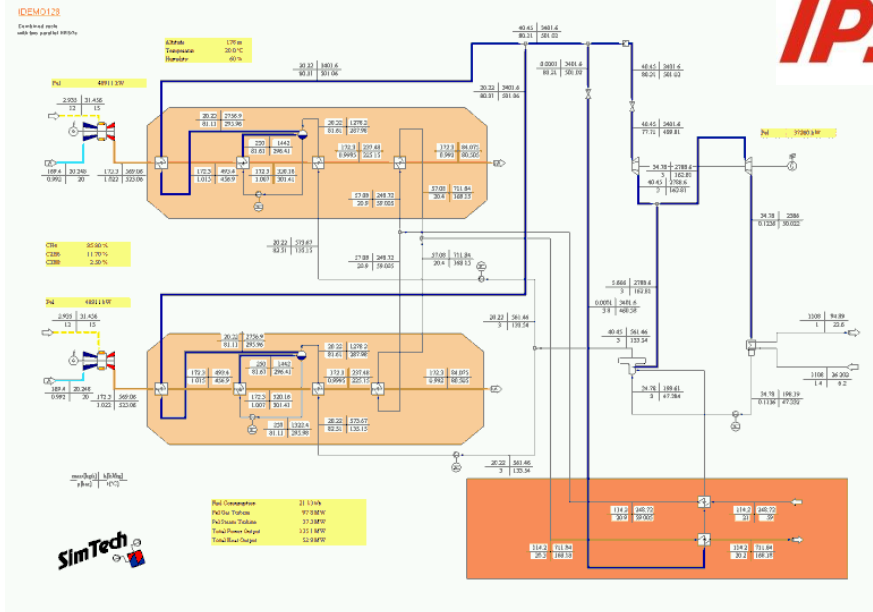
IDEMO129
Combined cycle with two parallel HRSGs

IP

| Altitude | 170 m |
|---|---|
| Temperature | 20.0 °C |
| Humidity | 60 % |

Pel 489114 kW

2.955 31.458
12 15

169.4 20.249
0.992 20

172.3 369.06
1.022 323.06

20.22 2756.9
81.11 293.98

220 1442
81.63 296.41

20.22 1278.2
81.61 287.98

172.3 493.4
1.013 456.9

172.3 320.16
1.007 301.41

172.3 207.48
0.9995 225.15

172.3 84.075
0.992 80.505

27.08 248.72
20.9 59.003

27.08 711.84
20.4 168.15

20.32 3401.6
80.31 501.06

20.22 3401.6
80.31 501.06

40.43 3401.6
80.31 501.03

0.0001 3401.6
80.31 501.03

40.45 3401.6
80.31 501.03

40.45 3401.6
77.71 499.81

Pel 37260 kW

34.38 2788.6
3 162.81

40.45 2788.6
3 162.03

34.38 2386
0.1238 39.022

| CH4 | 85.00 % |
|---|---|
| C2H6 | 11.70 % |
| C3H8 | 3.30 % |

20.22 373.67
82.31 135.13

27.08 248.72
20.9 59.003

27.08 711.84
20.4 168.15

Pel 488118 kW

2.955 31.456
12 15

169.4 20.248
0.992 20

172.3 369.06
1.022 323.06

20.22 2756.9
81.11 293.98

250 1442
81.63 296.41

20.22 1278.2
81.61 287.98

172.3 493.6
1.015 456.9

172.3 320.16
1.007 301.41

172.3 237.48
0.9995 225.15

172.3 84.075
0.992 80.505

220 1322.4
81.11 293.98

20.22 373.67
82.31 135.13

20.22 561.44
3 133.34

1.684 2788.4
3 162.81

0.0051 3401.6
3.8 460.38

40.45 561.44
3 133.34

34.78 389.61
0.38 67.584

1300 94.09
1 22.6

1300 36.202
1.4 6.2

34.78 190.39
0.1136 47.332

20.22 561.46
3 133.34

114.2 248.72
20.9 59.003

114.2 248.72
21 59

114.2 711.84
20.3 168.58

114.2 711.84
20.2 168.19

mass[kg/s] h[kJ/kg]
p[bar] t[°C]

| Fuel Consumption | 21.5 kWh |
|---|---|
| Pel Gas Turbine | 97.8 MW |
| Pel Steam Turbine | 37.3 MW |
| Total Power Output | 1351 MW |
| Total Heat Output | 52.9 MW |

SimTech